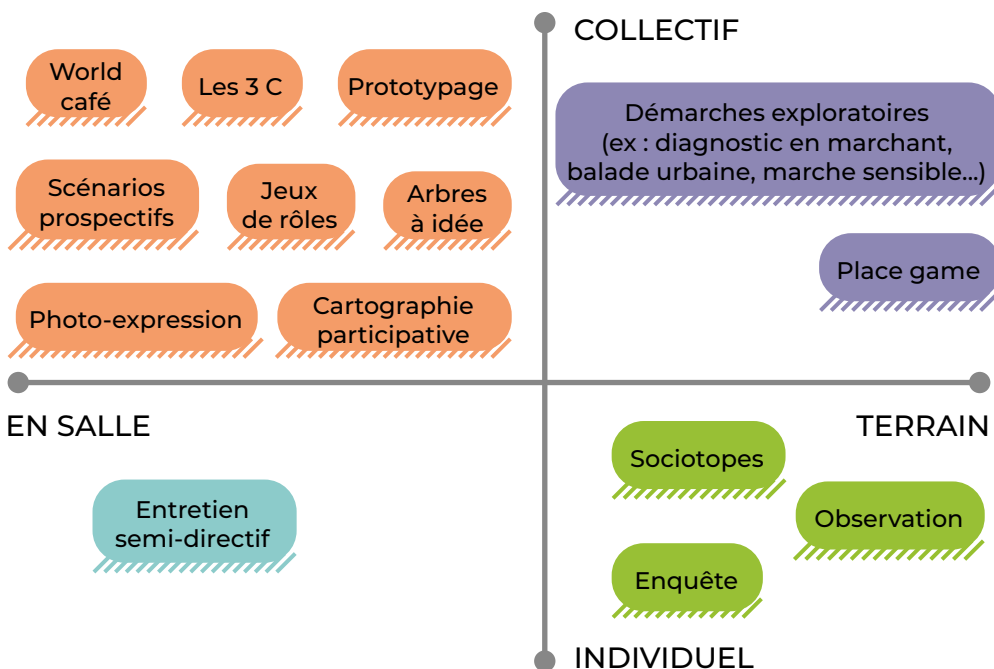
COLLECTIF

World café

Les 3 C

Prototypage

Démarches exploratoires (ex : diagnostic en marchant, balade urbaine, marche sensible...)

Scénarios prospectifs

Jeux de rôles

Arbres à idée

Place game

Photo-expression

Cartographie participative

EN SALLE

TERRAIN

Sociotopes

Entretien semi-directif

Observation

Enquête

INDIVIDUEL